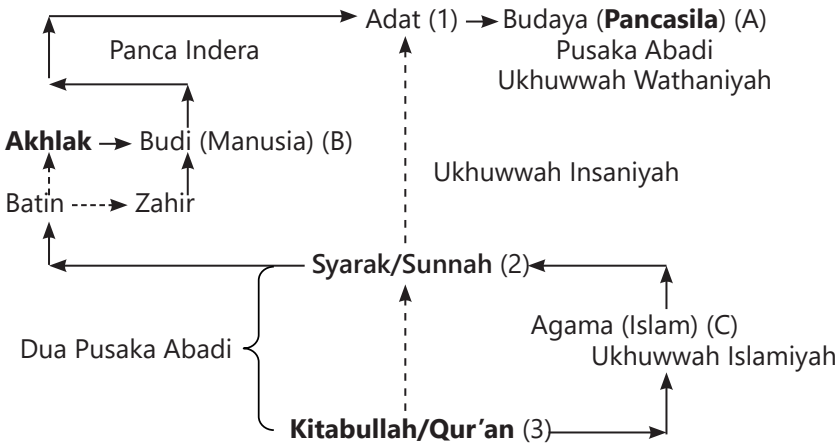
Adat (1) → Budaya (**Pancasila**) (A)
Pusaka Abadi
Ukhuwwah Wathaniyah

Panca Indera

**Akhlak** → Budi (Manusia) (B)

Ukhuwwah Insaniyah

Batin → Zahir

**Syarak/Sunnah** (2)

Agama (Islam) (C)
Ukhuwwah Islamiyah

Dua Pusaka Abadi

**Kitabullah/Qur'an** (3)